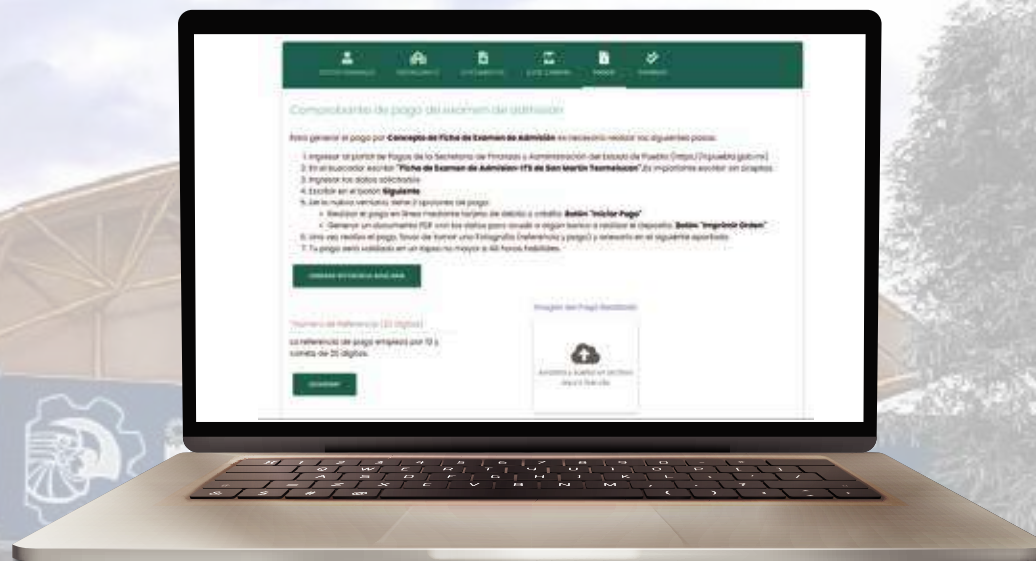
DATOS GENERALES ESCOLARES DOCUMENTOS ELIGE CARRERA PAGOS EXAMEN

Comprobante de pago del examen de admisión

Para generar el pago por **Concepto de Ficha de Examen de Admisión** es necesario realizar los siguientes pasos:

1. Ingresar al portal de Pagos de la Secretaría de Finanzas y Administración del Estado de Puebla (https://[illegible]puebla.gob.mx)
2. En el buscador escribir "**Ficha de Examen de Admisión-ITS de San Martín Texmelucan**" Es importante escribir sin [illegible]
3. Ingresar los datos solicitados.
4. Escribir en el botón **Siguiente**.
5. En la nueva ventana, tiene 2 opciones de pago:
 • Realizar el pago en línea mediante tarjeta de débito o crédito. **Botón "Iniciar Pago"**
 • Generar un documento PDF con los datos para acudir a algún banco a realizar el depósito. **Botón "Imprimir Orden"**
6. Una vez realizado el pago, favor de tomar una fotografía (referencia y pago) y subirla en el siguiente apartado.
7. Tu pago será validado en un lapso no mayor a 48 horas hábiles.

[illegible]

Número de Referencia (20 dígitos)

La referencia de pago empieza por 13 y consta de 20 dígitos.

GUARDAR

Imagen del Pago Realizado

Arrastra y suelta un archivo aquí o haz clic